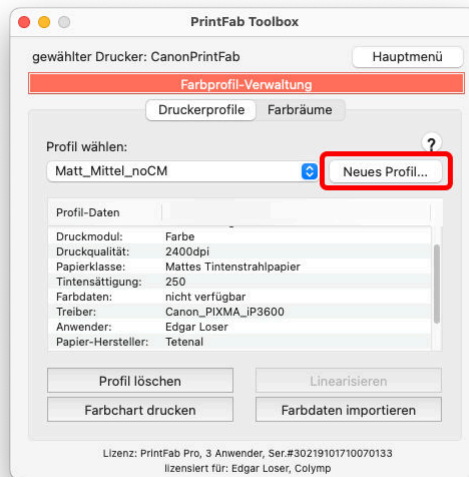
PrintFab Toolbox

gewählter Drucker: CanonPrintFab

Hauptmenü

Farbprofil-Verwaltung

Druckerprofile | Farbräume

Profil wählen:

?

Matt_Mittel_noCM

Neues Profil...

| Profil-Daten | |
|---|---|
| Druckmodul: | Farbe |
| Druckqualität: | 2400dpi |
| Papierklasse: | Mattes Tintenstrahlpapier |
| Tintensättigung: | 250 |
| Farbdaten: | nicht verfügbar |
| Treiber: | Canon_PIXMA_iP3600 |
| Anwender: | Edgar Loser |
| Papier-Hersteller: | Tetenal |

Profil löschen

Linearisieren

Farbchart drucken

Farbdaten importieren

Lizenz: PrintFab Pro, 3 Anwender, Ser.#30219101710070133
lizensiert für: Edgar Loser, Colymp